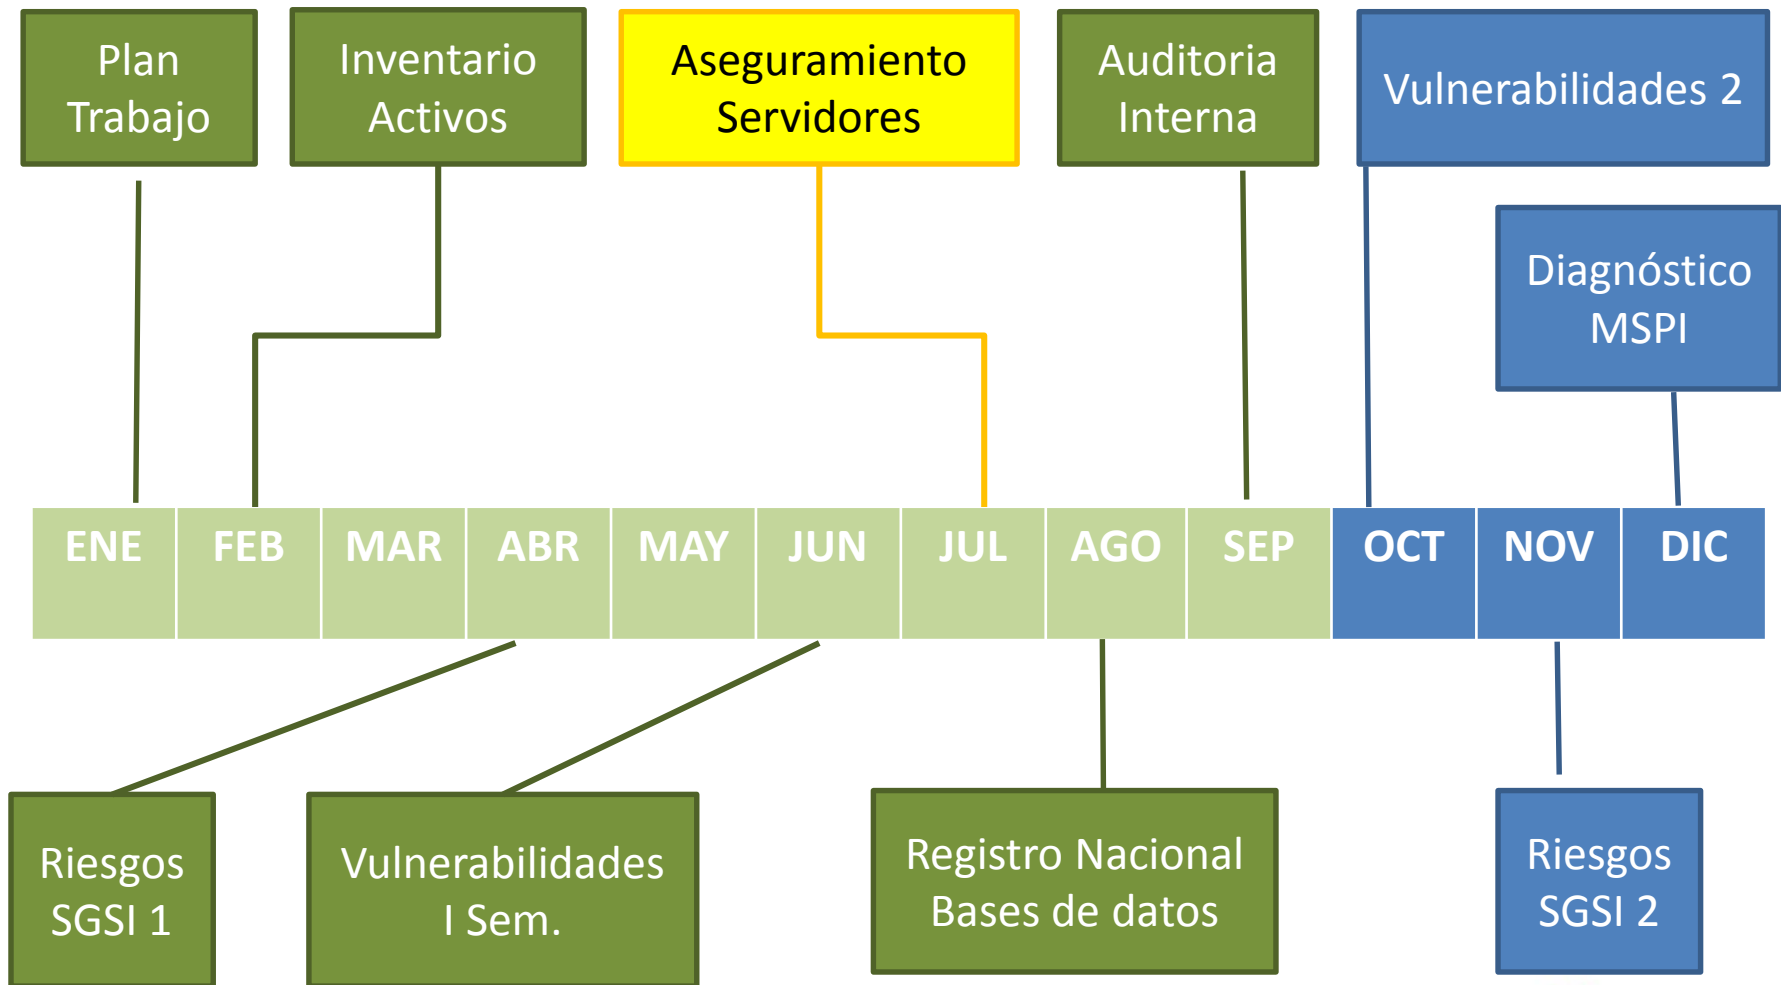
Plan Trabajo

Inventario Activos

Aseguramiento Servidores

Auditoria Interna

Vulnerabilidades 2

Diagnóstico MSPI

| ENE | FEB | MAR | ABR | MAY | JUN | JUL | AGO | SEP | OCT | NOV | DIC |
|---|---|---|---|---|---|---|---|---|---|---|---|

Riesgos SGSI 1

Vulnerabilidades I Sem.

Registro Nacional Bases de datos

Riesgos SGSI 2